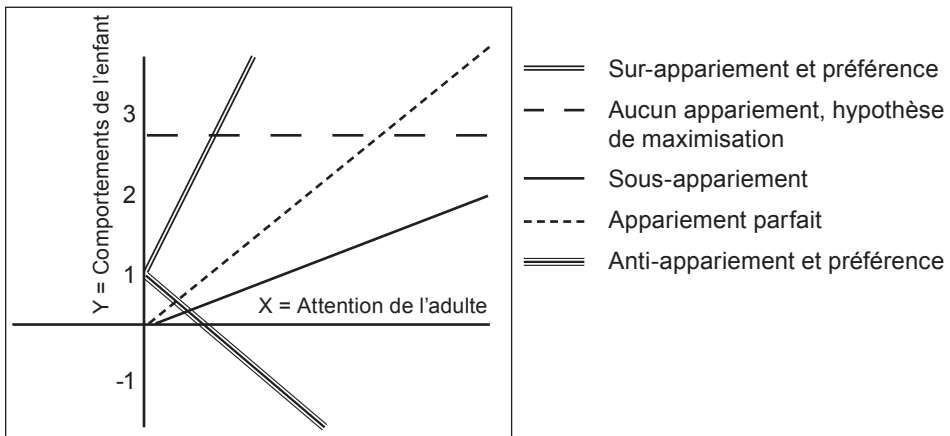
Y = Comportements de l'enfant

3

2

1

-1

X = Attention de l'adulte

Sur-appariement et préférence

Aucun appariement, hypothèse de maximisation

Sous-appariement

Appariement parfait

Anti-appariement et préférence